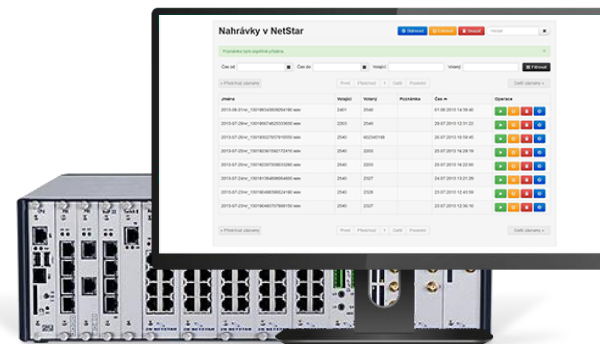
Nahrávky v NetStar

Obnovit Exportovat Smazat Hledat

Poznámka byla úspěšně přidána

Čas od: Čas do: Volající Volaný Filtrovat

« Předchozí záznamy

První Předchozí 1 Další Poslední

Další záznamy »

| Jméno | Volající | Volaný | Poznámka | Čas | Operace |
|---|---|---|---|---|---|
| 2013-08-31ne_1301983409006094180.wav | 2401 | 2540 | | 01.08.2013 14:58:40 | |
| 2013-07-29ne_1301990748250003650.wav | 2203 | 2540 | | 29.07.2013 12:31:22 | |
| 2013-07-25ne_1301800275076150550.wav | 2540 | 602348788 | | 25.07.2013 15:58:45 | |
| 2013-07-25ne_1301803615407122410.wav | 2540 | 2203 | | 25.07.2013 14:29:19 | |
| 2013-07-25ne_1301803070983153260.wav | 2540 | 2203 | | 25.07.2013 14:22:00 | |
| 2013-07-24ne_1301801848089534650.wav | 2540 | 2327 | | 24.07.2013 13:21:26 | |
| 2013-07-23ne_1301804865086124180.wav | 2540 | 2326 | | 23.07.2013 12:43:59 | |
| 2013-07-23ne_1301804607007669150.wav | 2540 | 2327 | | 23.07.2013 12:36:10 | |

« Předchozí záznamy

První Předchozí 1 Další Poslední

Další záznamy »

NETSTAR NETSTAR